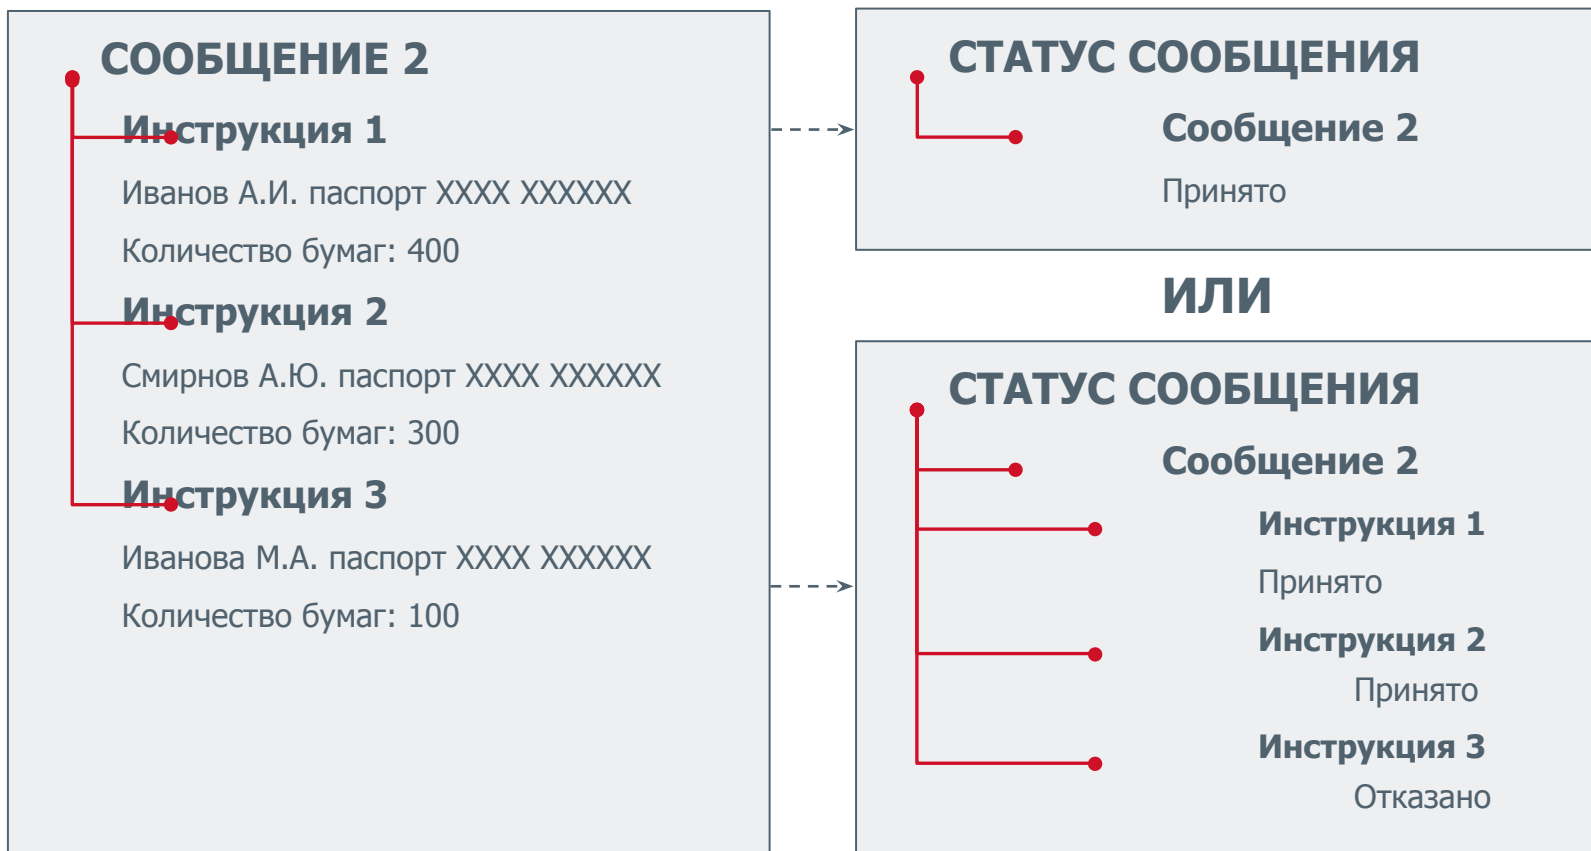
СООБЩЕНИЕ 2

Инструкция 1

Иванов А.И. паспорт XXXX XXXXXX

Количество бумаг: 400

Инструкция 2

Смирнов А.Ю. паспорт XXXX XXXXXX

Количество бумаг: 300

Инструкция 3

Иванова М.А. паспорт XXXX XXXXXX

Количество бумаг: 100

СТАТУС СООБЩЕНИЯ

Сообщение 2

Принято

ИЛИ

СТАТУС СООБЩЕНИЯ

Сообщение 2

Инструкция 1

Принято

Инструкция 2

Принято

Инструкция 3

Отказано